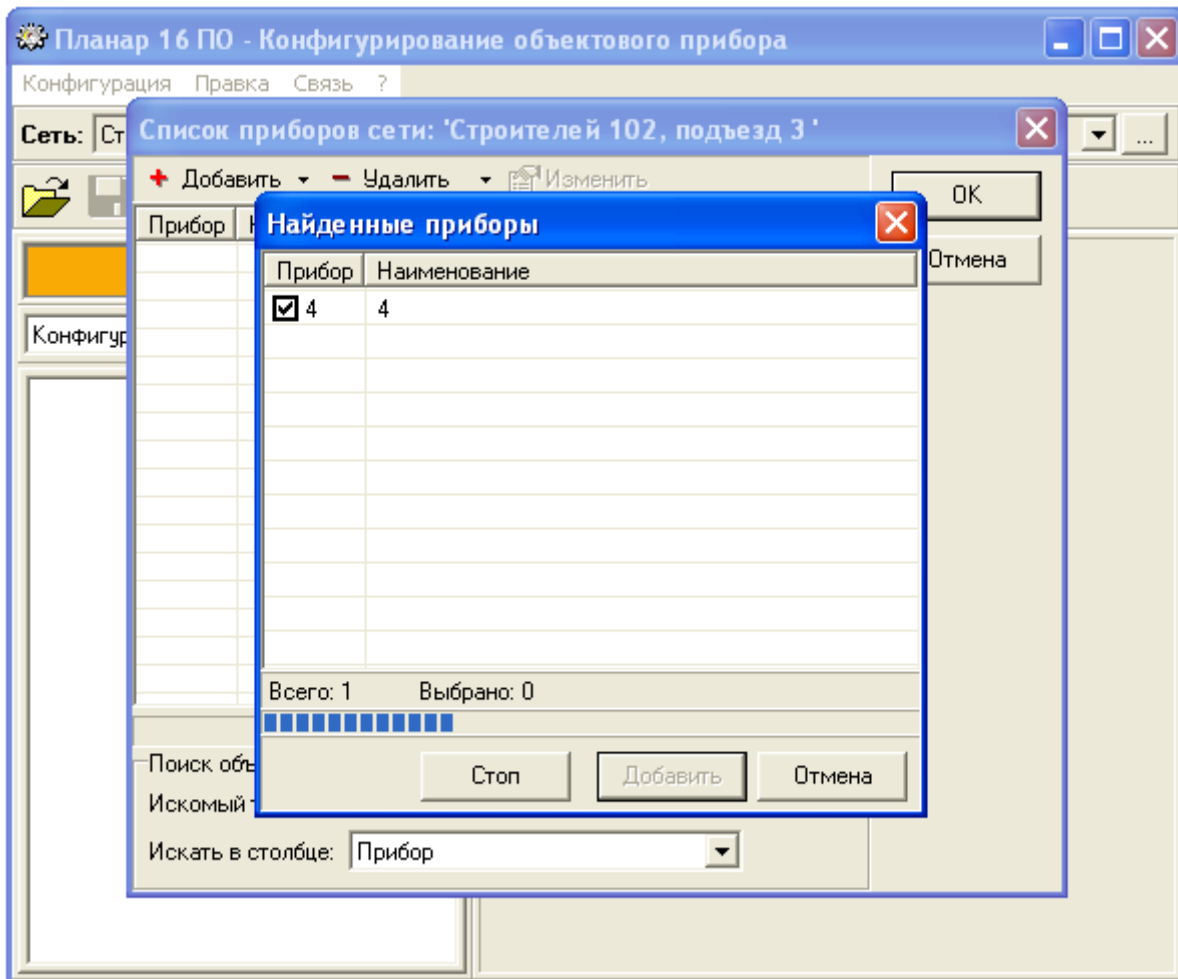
Планар 16 ПО - Конфигурирование объектового прибора

Конфигурация Правка Связь ?

Сеть: Ст

...

Конфигур

Список приборов сети: 'Строителей 102, подъезд 3 '

Добавить Удалить Изменить

OK

Отмена

Прибор

Поиск объ

Искомый

Искать в столбце: Прибор

Найденные приборы

| Прибор | Наименование |
|---|---|
| 4 | 4 |

Всего: 1 Выбрано: 0

Стоп Добавить Отмена